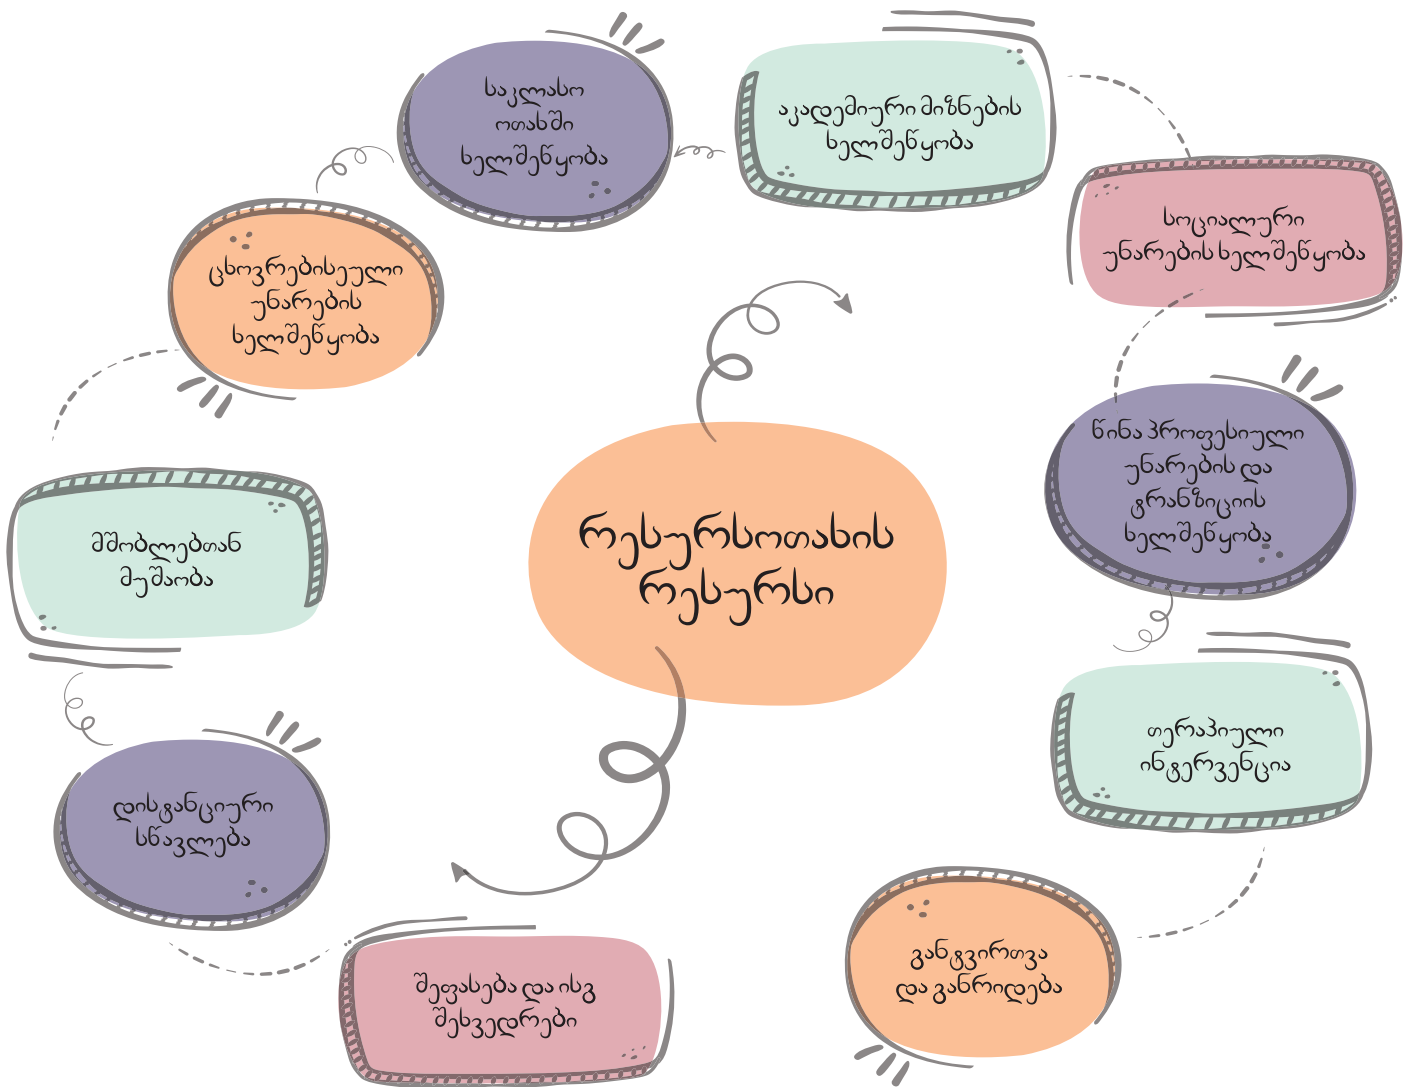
რესურსოთახის რესურსი

საკლასო ოთახში ხელშეწყობა

აკადემიური მიზნების ხელშეწყობა

სოციალური უნარების ხელშეწყობა

წინა პროფესიული უნარების და ტრანზიციის ხელშეწყობა

თერაპიული ინტერვენცია

განტვირთვა და განრიდება

შეფასება და ისპ შეხვედრები

დისტანციური სწავლება

მშობლებთან მუშაობა

ცხოვრებისეული უნარების ხელშეწყობა